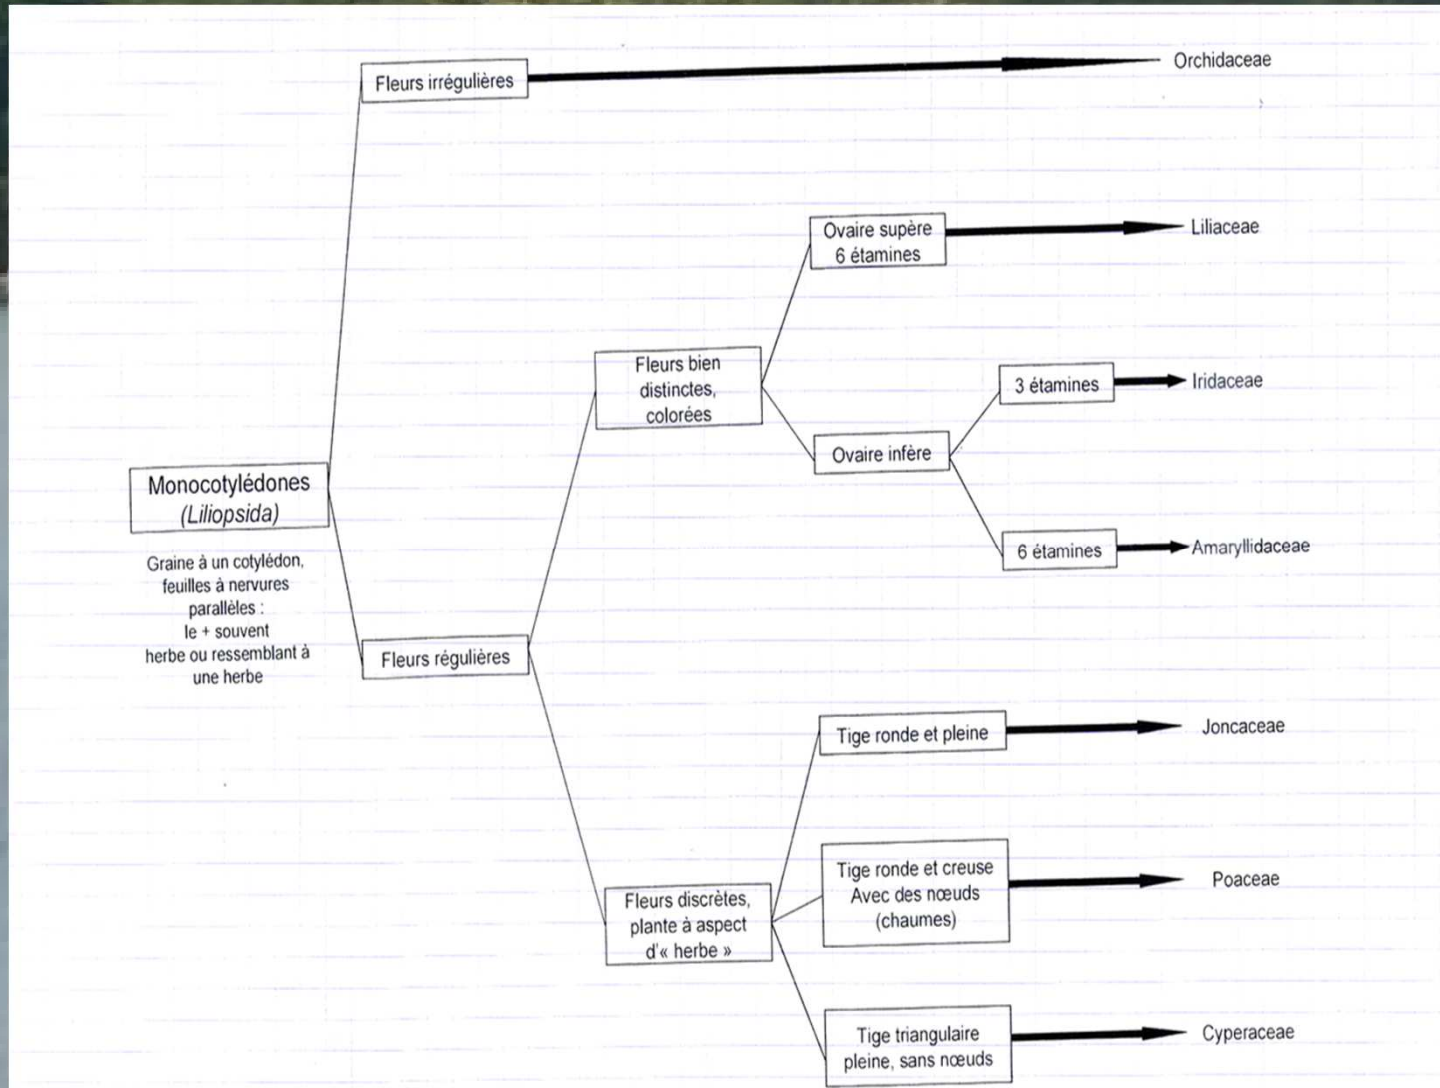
Monocotylédones
(Liliopsida)

Graine à un cotylédon, feuilles à nervures parallèles : le + souvent herbe ou ressemblant à une herbe

Fleurs irrégulières

Orchidaceae

Fleurs régulières

Fleurs bien distinctes, colorées

Ovaire supère 6 étamines

Liliaceae

Ovaire infère

3 étamines

Iridaceae

6 étamines

Amaryllidaceae

Fleurs discrètes, plante à aspect d'« herbe »

Tige ronde et pleine

Joncaceae

Tige ronde et creuse Avec des nœuds (chaumes)

Poaceae

Tige triangulaire pleine, sans nœuds

Cyperaceae